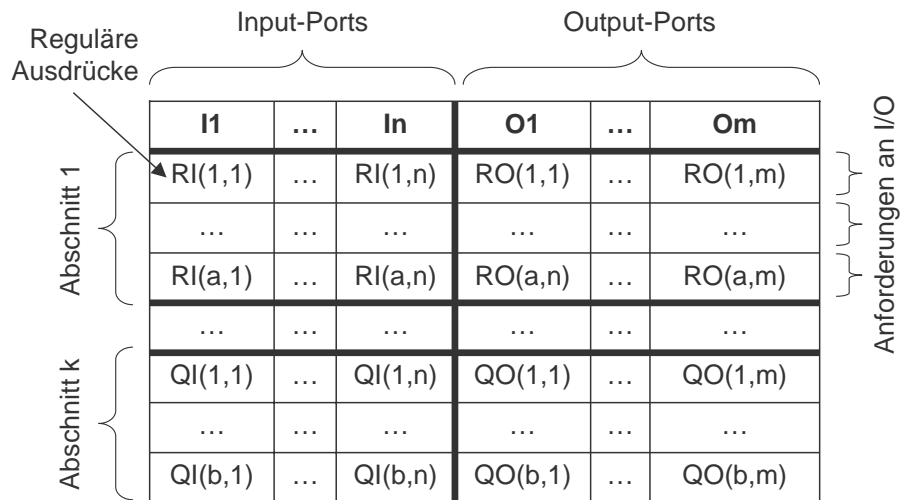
Reguläre Ausdrücke

Input-Ports

Output-Ports

Anforderungen an I/O

Abschnitt 1

Abschnitt k

| I1 | … | In | O1 | … | Om |
|---|---|---|---|---|---|
| RI(1,1) | … | RI(1,n) | RO(1,1) | … | RO(1,m) |
| … | … | … | … | … | … |
| RI(a,1) | … | RI(a,n) | RO(a,n) | … | RO(a,m) |
| … | … | … | … | … | … |
| QI(1,1) | … | QI(1,n) | QO(1,1) | … | QO(1,m) |
| … | … | … | … | … | … |
| QI(b,1) | … | QI(b,n) | QO(b,1) | … | QO(b,m) |